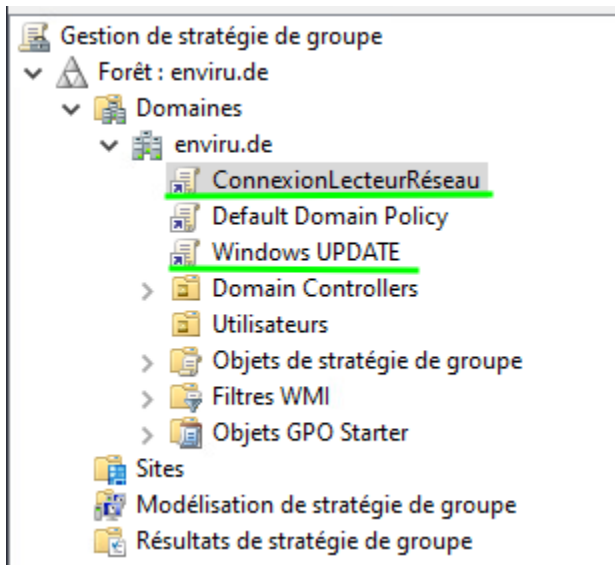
Gestion de stratégie de groupe
Forêt : enviru.de
Domaines
enviru.de
ConnexionLecteurRéseau
Default Domain Policy
Windows UPDATE
Domain Controllers
Utilisateurs
Objets de stratégie de groupe
Filtres WMI
Objets GPO Starter
Sites
Modélisation de stratégie de groupe
Résultats de stratégie de groupe